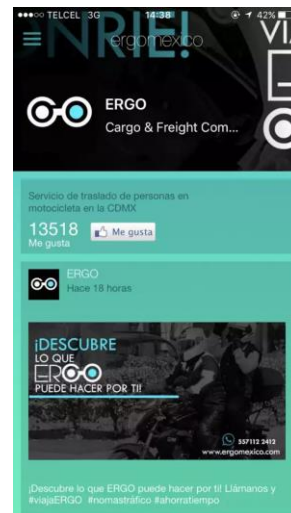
●●●○○ TELCEL 3G 14:38 42%

ergomexico

VIA

ERGO
Cargo & Freight Com...

Servicio de traslado de personas en motocicleta en la CDMX

13518
Me gusta

Me gusta

ERGO
Hace 18 horas

¡DESCUBRE LO QUE ERGO PUEDE HACER POR TI!

5571122412
www.ergomexico.com

¡Descubre lo que ERGO puede hacer por ti! Llámanos y #viajaERGO #nomastráfico #ahorratiempo